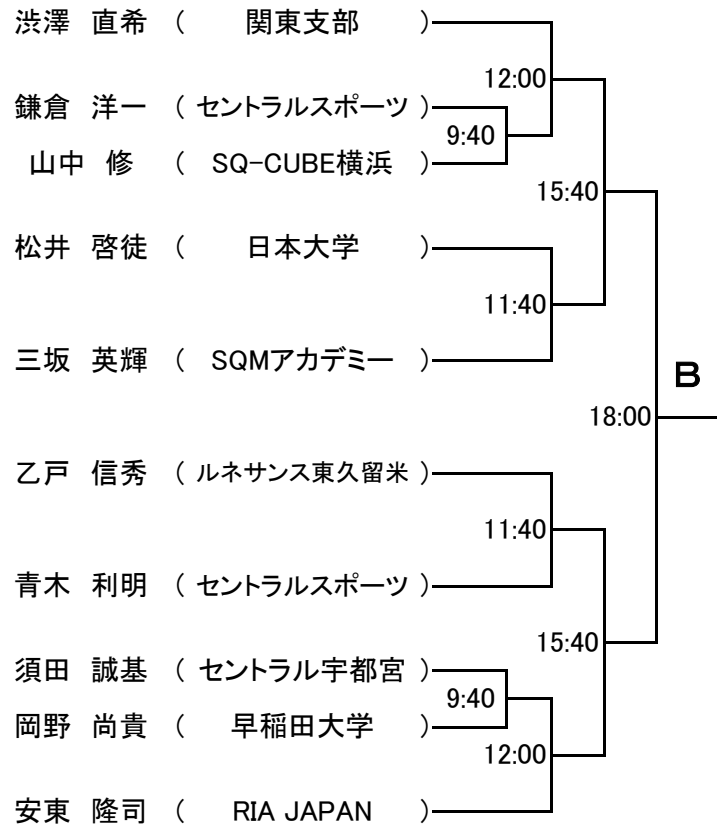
渋澤 直希 ( 関東支部 )
鎌倉 洋一 ( セントラルスポーツ )
山中 修 ( SQ-CUBE横浜 )
松井 啓徒 ( 日本大学 )
三坂 英輝 ( SQMアカデミー )
乙戸 信秀 ( ルネサンス東久留米 )
青木 利明 ( セントラルスポーツ )
須田 誠基 ( セントラル宇都宮 )
岡野 尚貴 ( 早稲田大学 )
安東 隆司 ( RIA JAPAN )

12:00
9:40
15:40
11:40
B
18:00
11:40
15:40
9:40
12:00